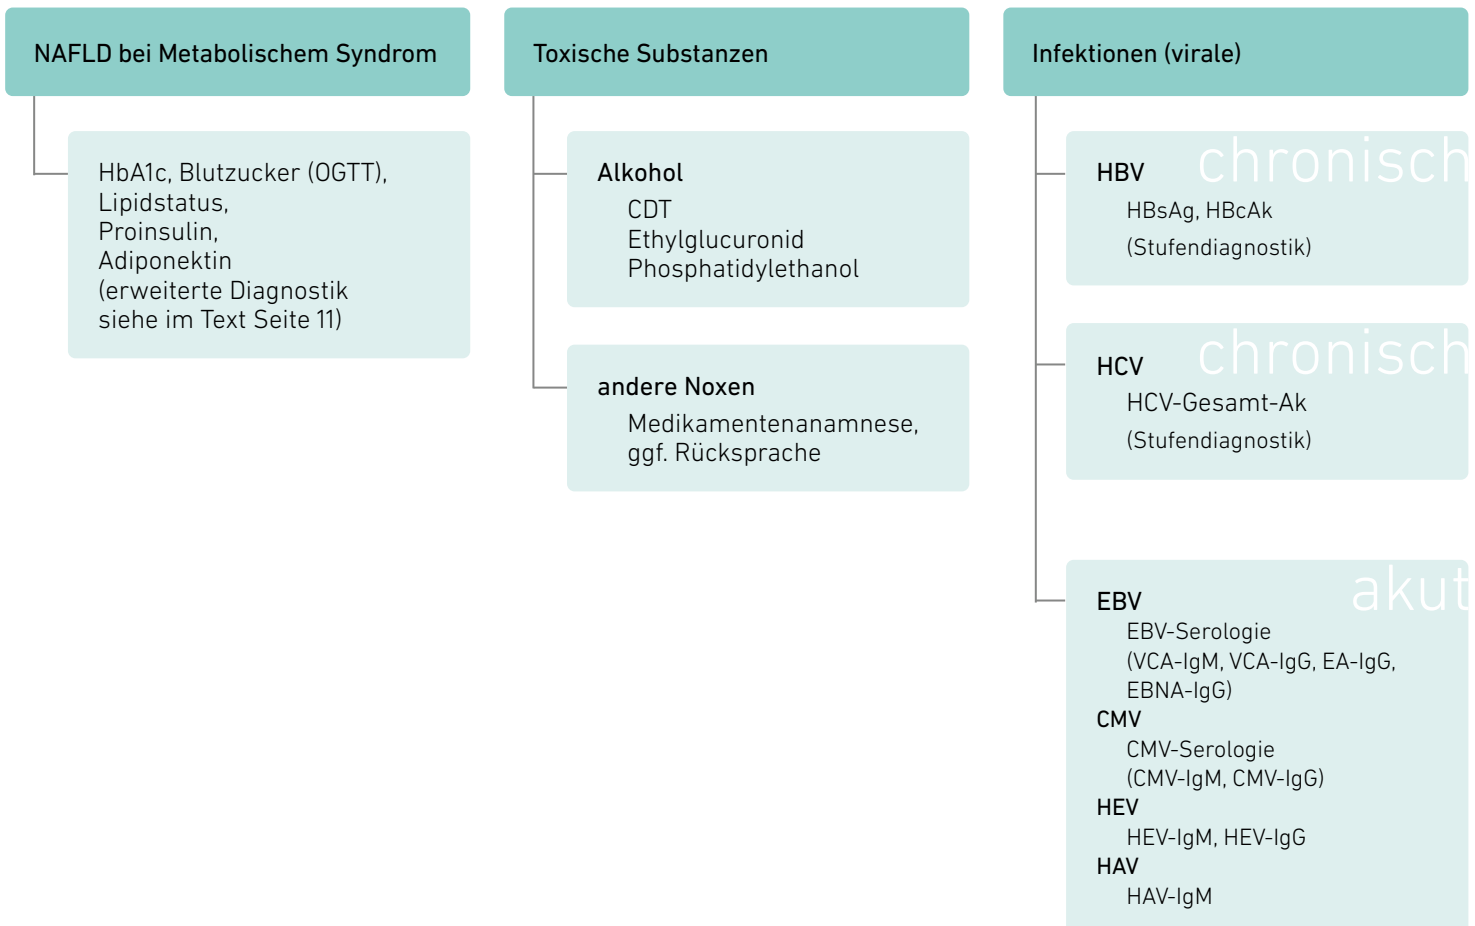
NAFLD bei Metabolischem Syndrom

HbA1c, Blutzucker (OGTT), Lipidstatus, Proinsulin, Adiponektin (erweiterte Diagnostik siehe im Text Seite 11)

Toxische Substanzen

Alkohol
CDT
Ethylglucuronid
Phosphatidylethanol

andere Noxen
Medikamentenanamnese, ggf. Rücksprache

Infektionen (virale)

HBV chronisch
HBsAg, HBcAk
(Stufendiagnostik)

HCV chronisch
HCV-Gesamt-Ak
(Stufendiagnostik)

EBV akut
EBV-Serologie
(VCA-IgM, VCA-IgG, EA-IgG, EBNA-IgG)
CMV
CMV-Serologie
(CMV-IgM, CMV-IgG)
HEV
HEV-IgM, HEV-IgG
HAV
HAV-IgM